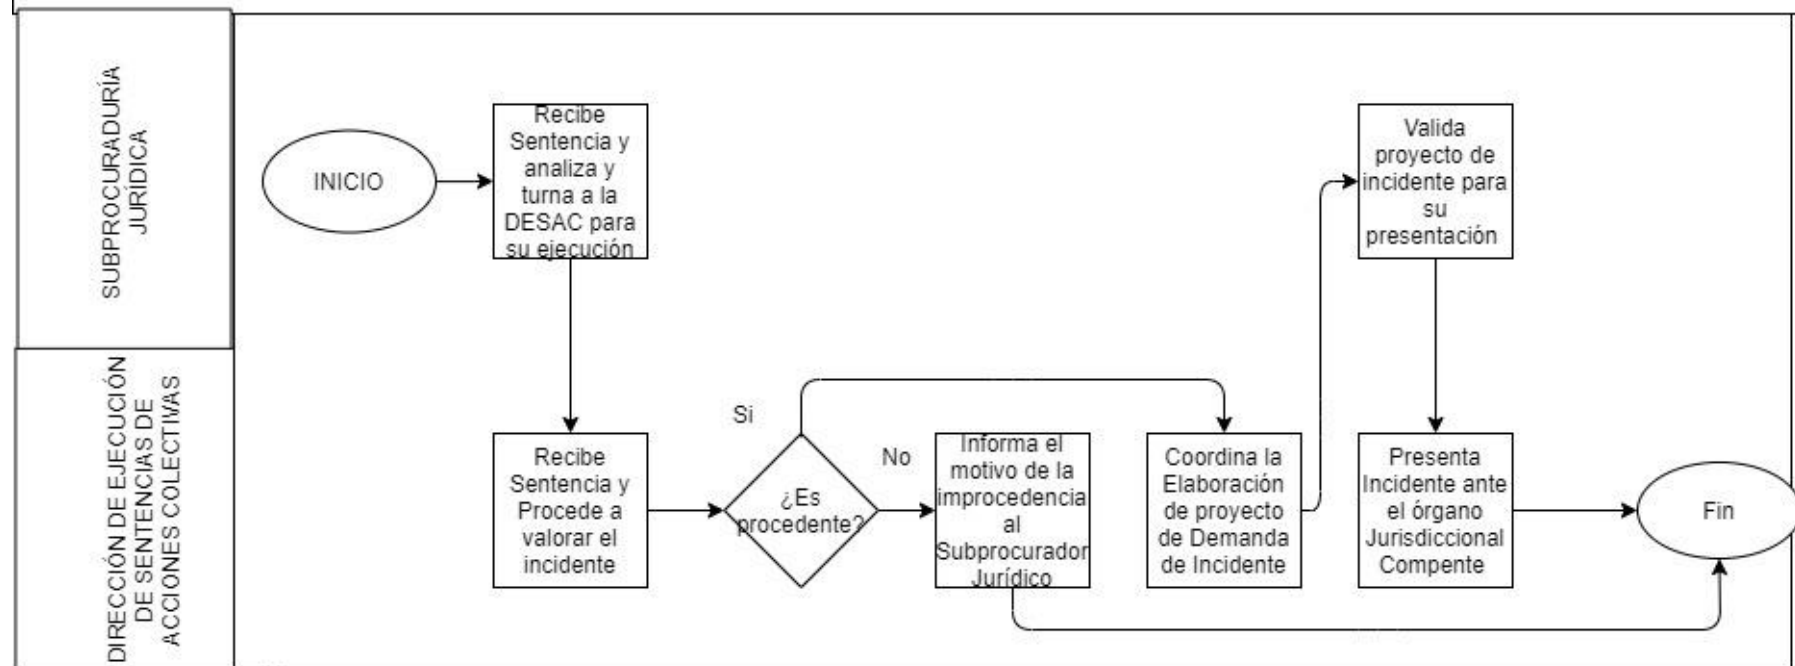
SUBPROCURADURÍA JURÍDICA

DIRECCIÓN DE EJECUCIÓN DE SENTENCIAS DE ACCIONES COLECTIVAS

INICIO

Recibe Sentencia y analiza y turna a la DESAC para su ejecución

Valida proyecto de incidente para su presentación

Recibe Sentencia y Procede a valorar el incidente

Si

¿Es procedente?

No

Informa el motivo de la improcedencia al Subprocurador Jurídico

Coordina la Elaboración de proyecto de Demanda de Incidente

Presenta Incidente ante el órgano Jurisdiccional Compente

Fin